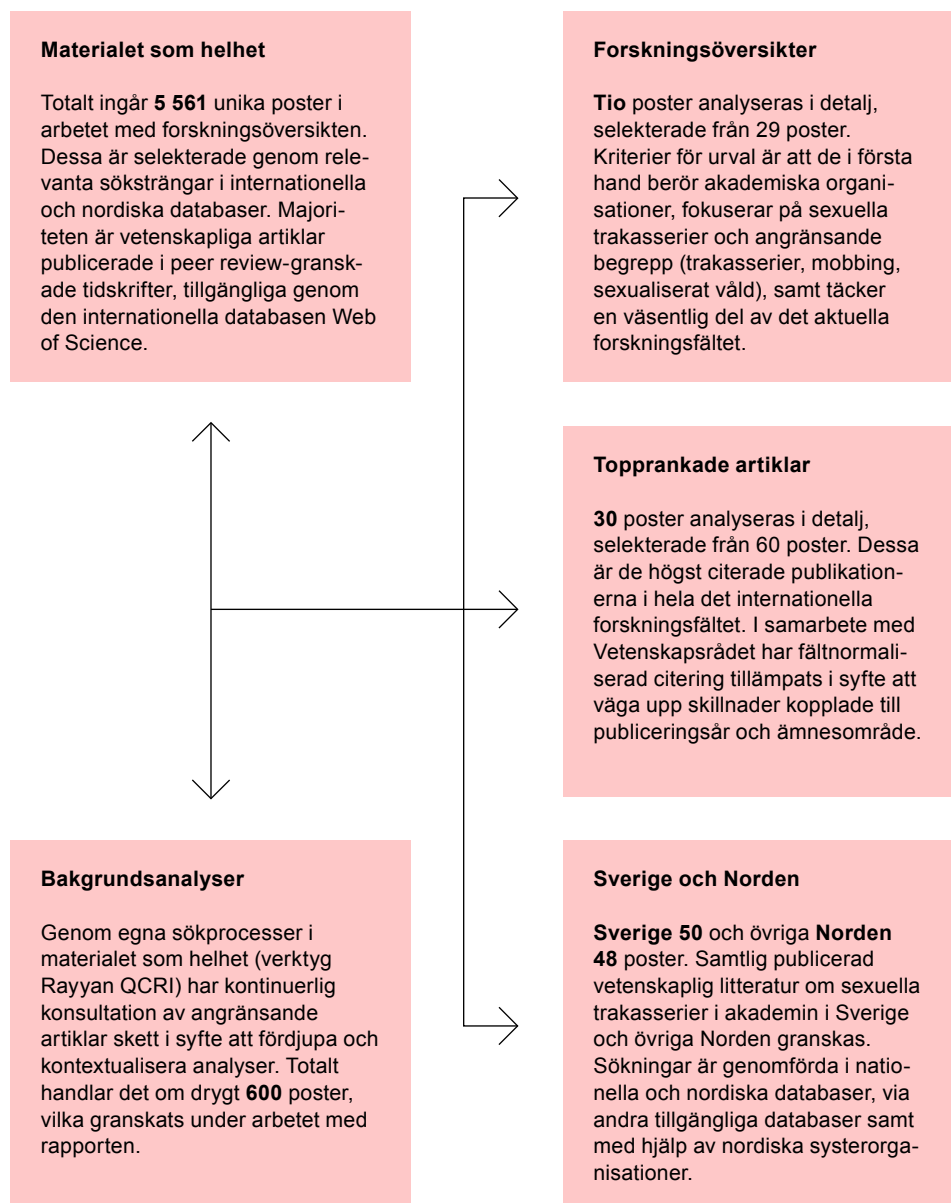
**Materialet som helhet**

Totalt ingår **5 561** unika poster i arbetet med forskningsöversikten. Dessa är selekterade genom relevanta söksträngar i internationella och nordiska databaser. Majoriteten är vetenskapliga artiklar publicerade i peer review-granskade tidskrifter, tillgängliga genom den internationella databasen Web of Science.

**Bakgrundsanalyser**

Genom egna sökprocesser i materialet som helhet (verktyg Rayyan QCRI) har kontinuerlig konsultation av angränsande artiklar skett i syfte att fördjupa och kontextualisera analyser. Totalt handlar det om drygt **600** poster, vilka granskats under arbetet med rapporten.

**Forskningsöversikter**

**Tio** poster analyseras i detalj, selekterade från 29 poster. Kriterier för urval är att de i första hand berör akademiska organisationer, fokuserar på sexuella trakasserier och angränsande begrepp (trakasserier, mobbing, sexualiserat våld), samt täcker en väsentlig del av det aktuella forskningsfältet.

**Topprankade artiklar**

**30** poster analyseras i detalj, selekterade från 60 poster. Dessa är de högst citerade publikationerna i hela det internationella forskningsfältet. I samarbete med Vetenskapsrådet har fältnormaliserad citering tillämpats i syfte att väga upp skillnader kopplade till publiceringsår och ämnesområde.

**Sverige och Norden**

**Sverige 50** och övriga **Norden 48** poster. Samtlig publicerad vetenskaplig litteratur om sexuella trakasserier i akademin i Sverige och övriga Norden granskas. Sökningar är genomförda i nationella och nordiska databaser, via andra tillgängliga databaser samt med hjälp av nordiska systerorganisationer.